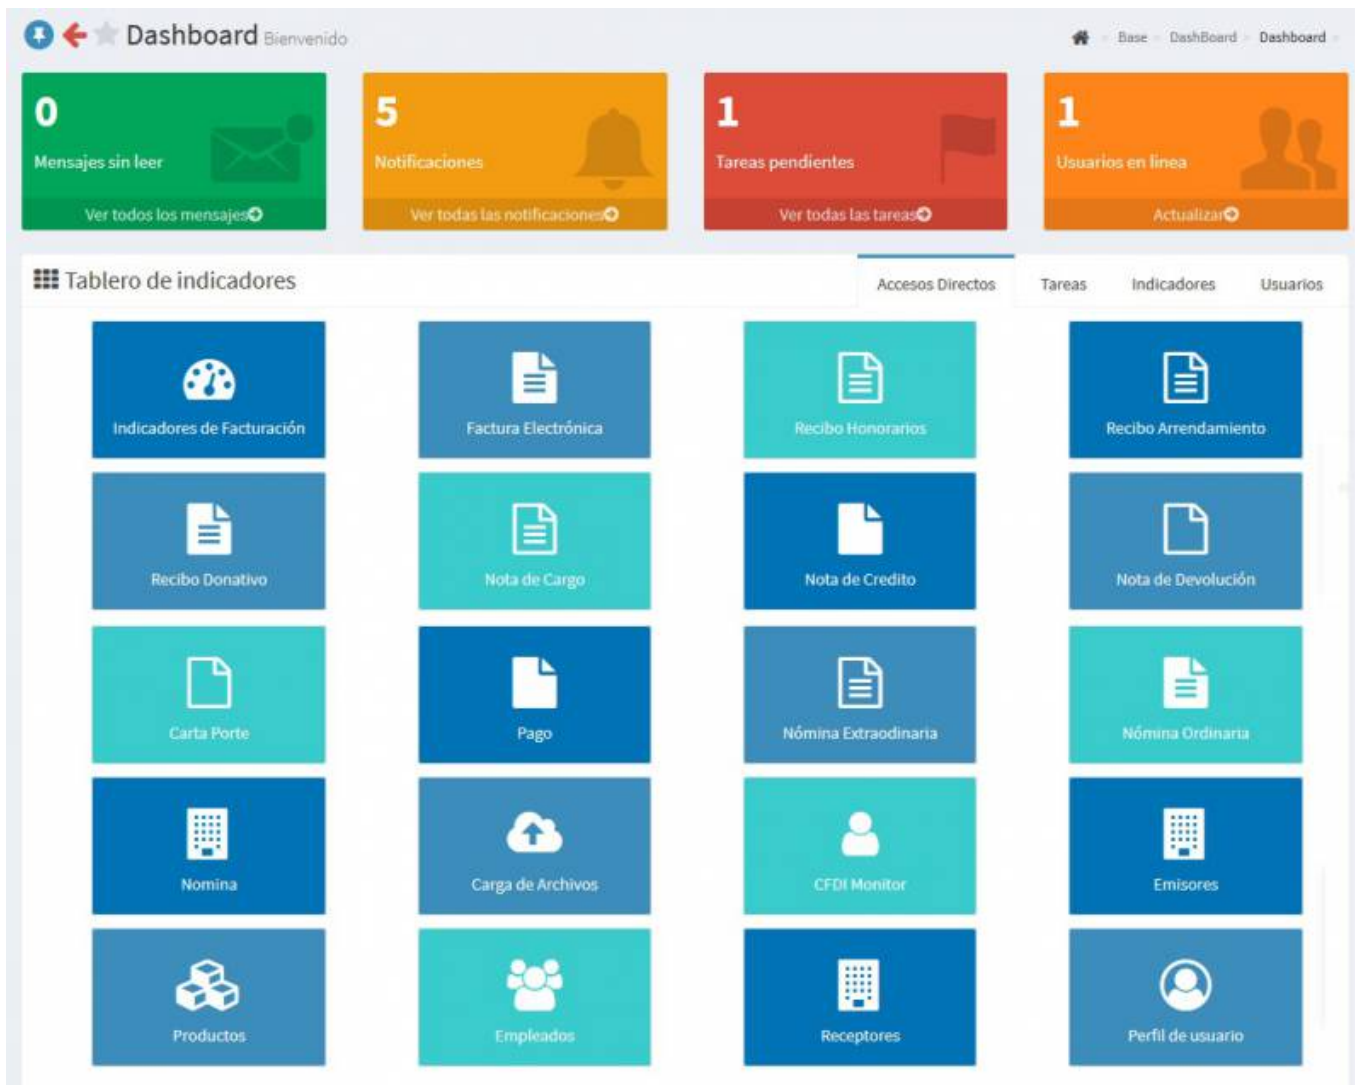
Dashboard Bienvenido

Base DashBoard Dashboard

0
Mensajes sin leer
Ver todos los mensajes

5
Notificaciones
Ver todas las notificaciones

1
Tareas pendientes
Ver todas las tareas

1
Usuarios en linea
Actualizar

Tablero de indicadores

Accesos Directos Tareas Indicadores Usuarios

Indicadores de Facturación
Factura Electrónica
Recibo Honorarios
Recibo Arrendamiento
Recibo Donativo
Nota de Cargo
Nota de Credito
Nota de Devolución
Carta Porte
Pago
Nómina Extraodinaria
Nómina Ordinaria
Nomina
Carga de Archivos
CFDI Monitor
Emisores
Productos
Empleados
Receptores
Perfil de usuario